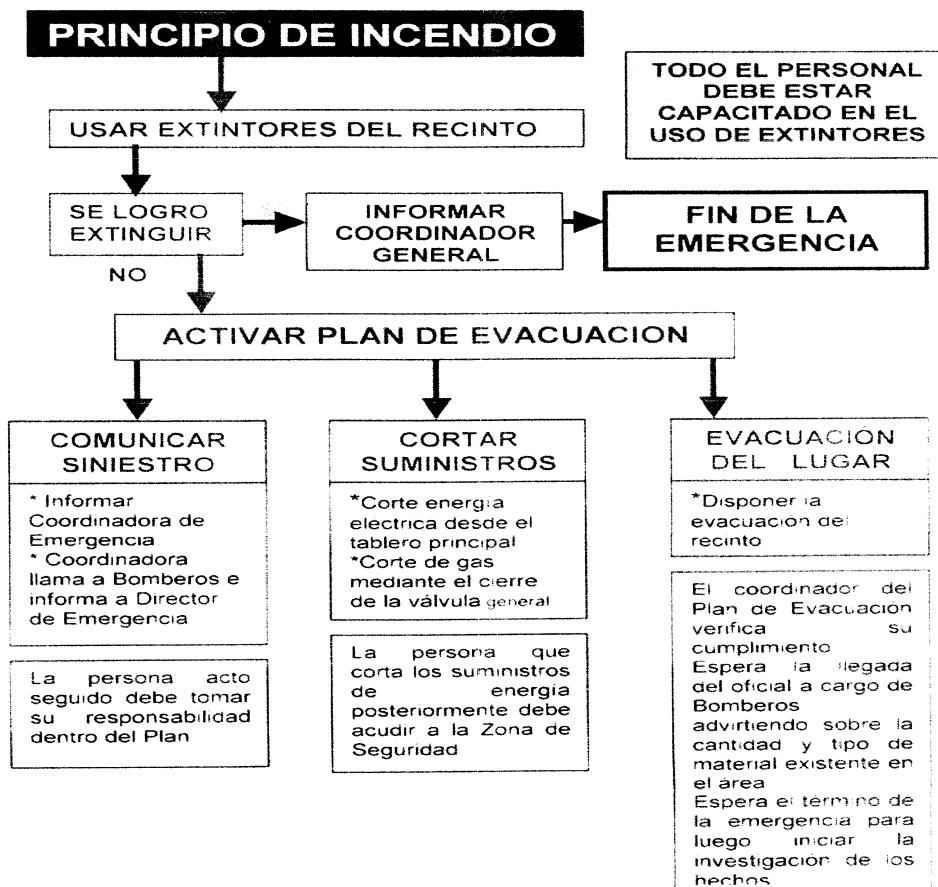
PRINCIPIO DE INCENDIO

TODO EL PERSONAL DEBE ESTAR CAPACITADO EN EL USO DE EXTINTORES

USAR EXTINTORES DEL RECINTO

SE LOGRO EXTINGUIR

INFORMAR COORDINADOR GENERAL

FIN DE LA EMERGENCIA

NO

ACTIVAR PLAN DE EVACUACION

COMUNICAR SINIESTRO

* Informar Coordinadora de Emergencia.
* Coordinadora llama a Bomberos e informa a Director de Emergencia

La persona acto seguido debe tomar su responsabilidad dentro del Plan

CORTAR SUMINISTROS

*Corte energia electrica desde el tablero principal
*Corte de gas mediante el cierre de la válvula general

La persona que corta los suministros de energia posteriormente debe acudir a la Zona de Seguridad

EVACUACION DEL LUGAR

*Disponer la evacuación del recinto

El coordinador del Plan de Evacuación verifica su cumplimiento
Espera la llegada del oficial a cargo de Bomberos advirtiendo sobre la cantidad y tipo de material existente en el área
Espera el término de la emergencia para luego iniciar la investigacion de los hechos